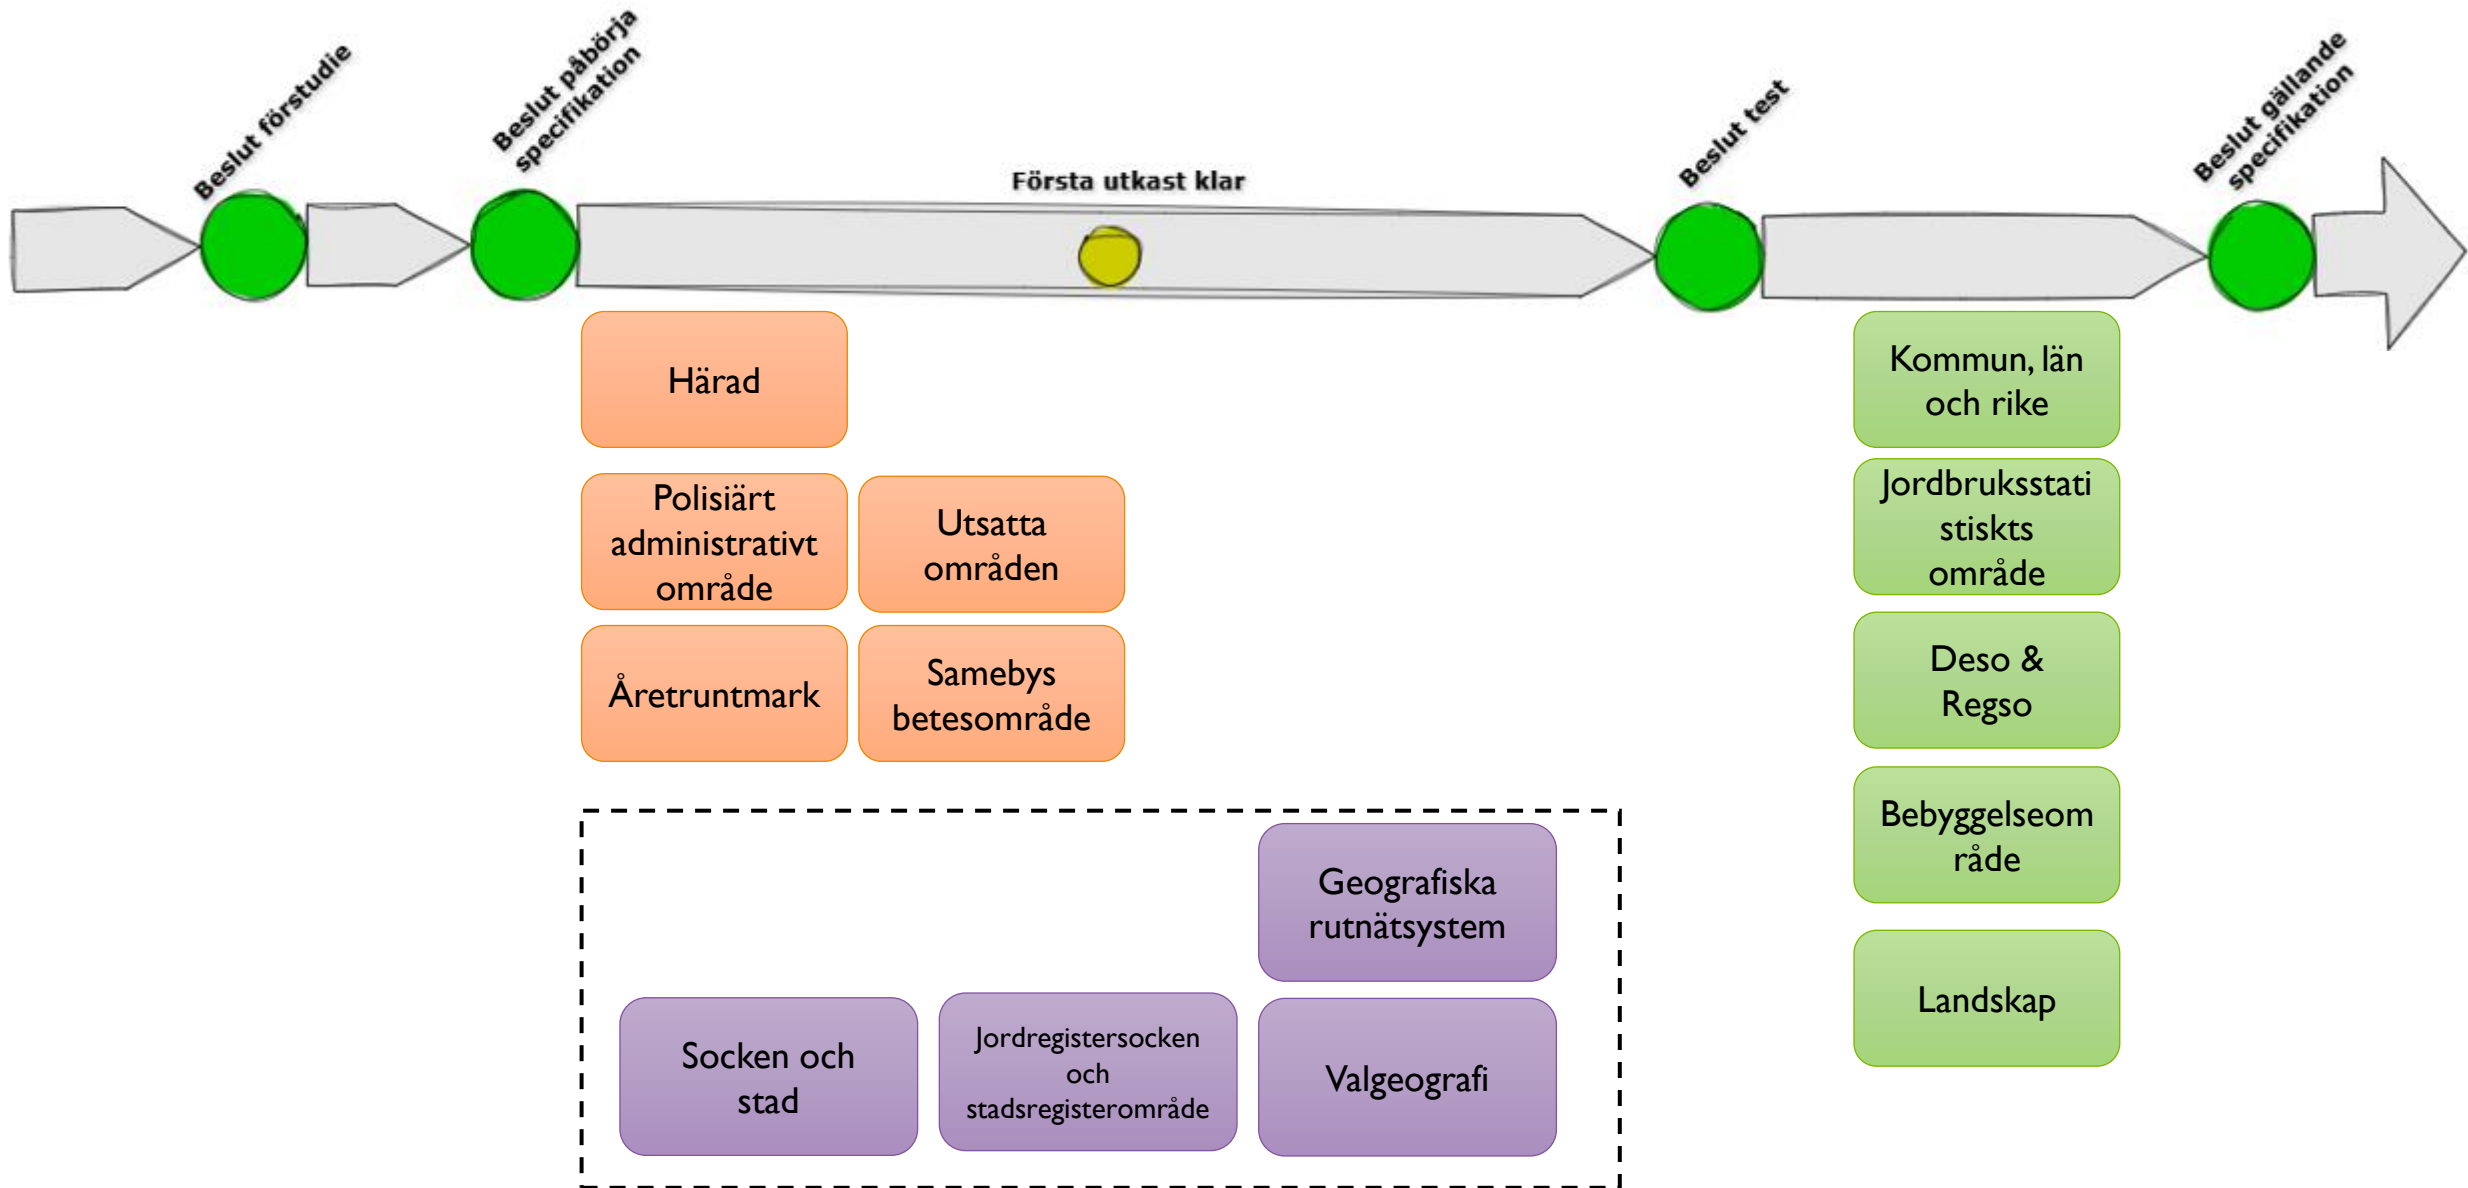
Beslut förstudie

Beslut påbörja specifikation

Första utkast klar

Beslut test

Beslut gällande specifikation

Härad

Polisiärt administrativt område

Utsatta områden

Åretruntmark

Samebys betesområde

Geografiska rutnätsystem

Socken och stad

Jordregistersocken och stadsregisterområde

Valgeografi

Kommun, län och rike

Jordbruksstatistiskts område

Deso & Regso

Bebyggelseområde

Landskap